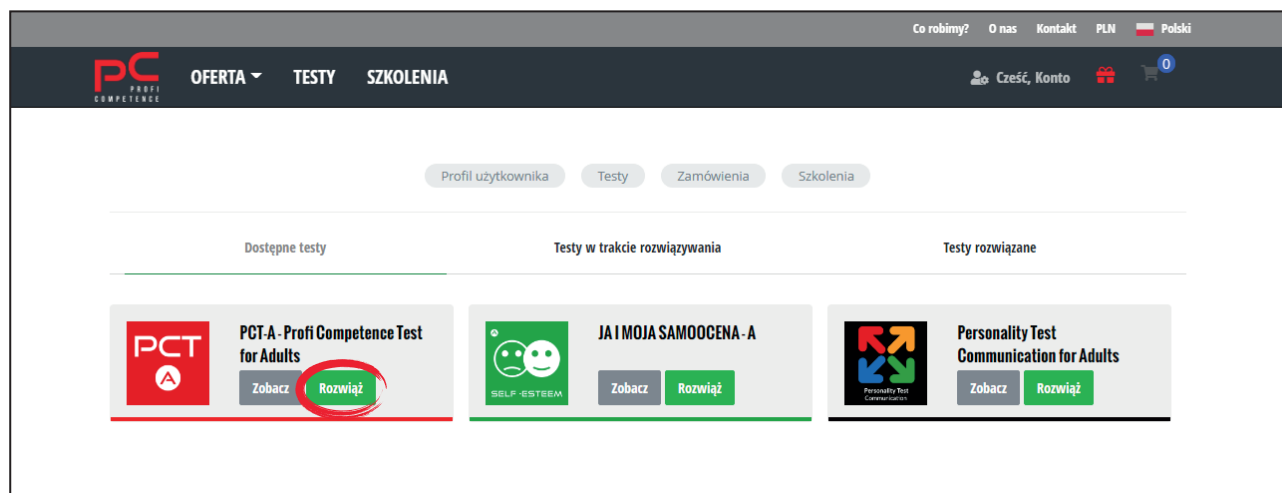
Co robimy? O nas Kontakt PLN Polski

PC PROFI COMPETENCE

OFERTA TESTY SZKOLENIA

Cześć, Konto

0

Profil użytkownika Testy Zamówienia Szkolenia

Dostępne testy

Testy w trakcie rozwiązywania

Testy rozwiązane

PCT A

PCT-A - Profi Competence Test for Adults

Zobacz Rozwiąż

A SELF-ESTEEM

JA I MOJA SAMOOCENA - A

Zobacz Rozwiąż

Personality Test Communication

Personality Test Communication for Adults

Zobacz Rozwiąż